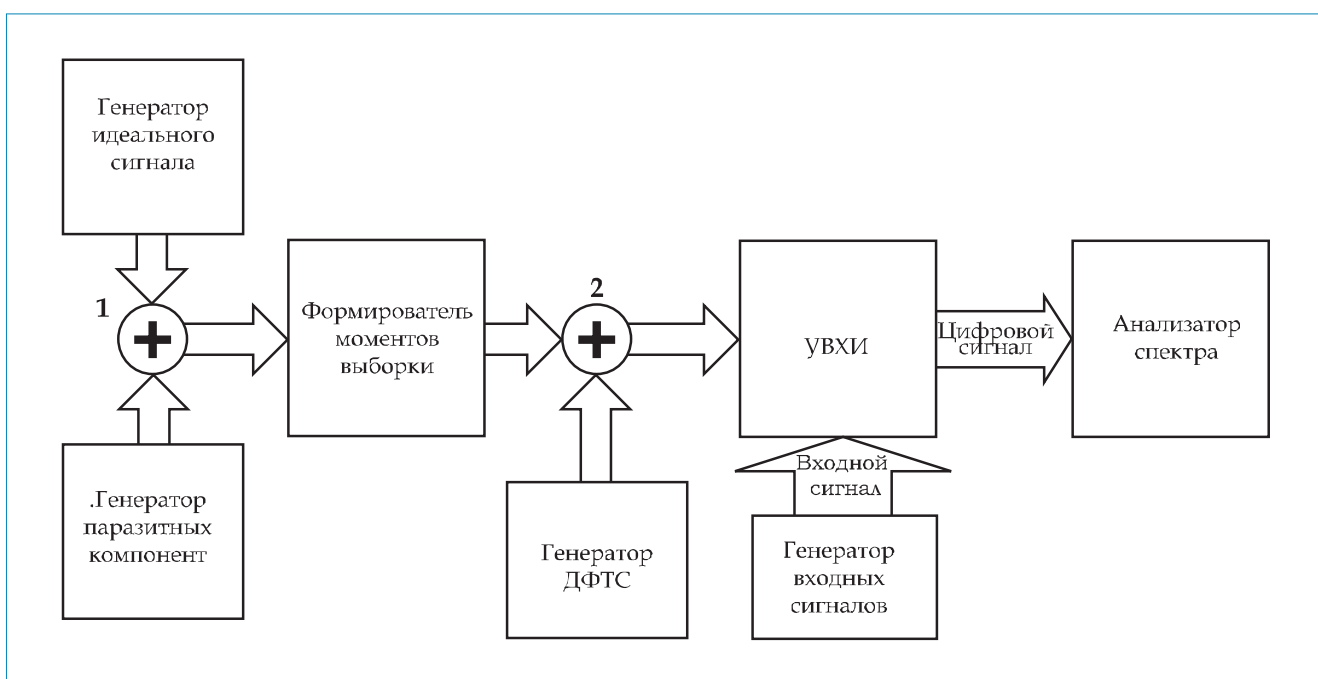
Генератор идеального сигнала

1

.Генератор паразитных компонент

Формирователь моментов выборки

2

Генератор ДФТС

УВХИ

Входной сигнал

Генератор входных сигналов

Цифровой сигнал

Анализатор спектра